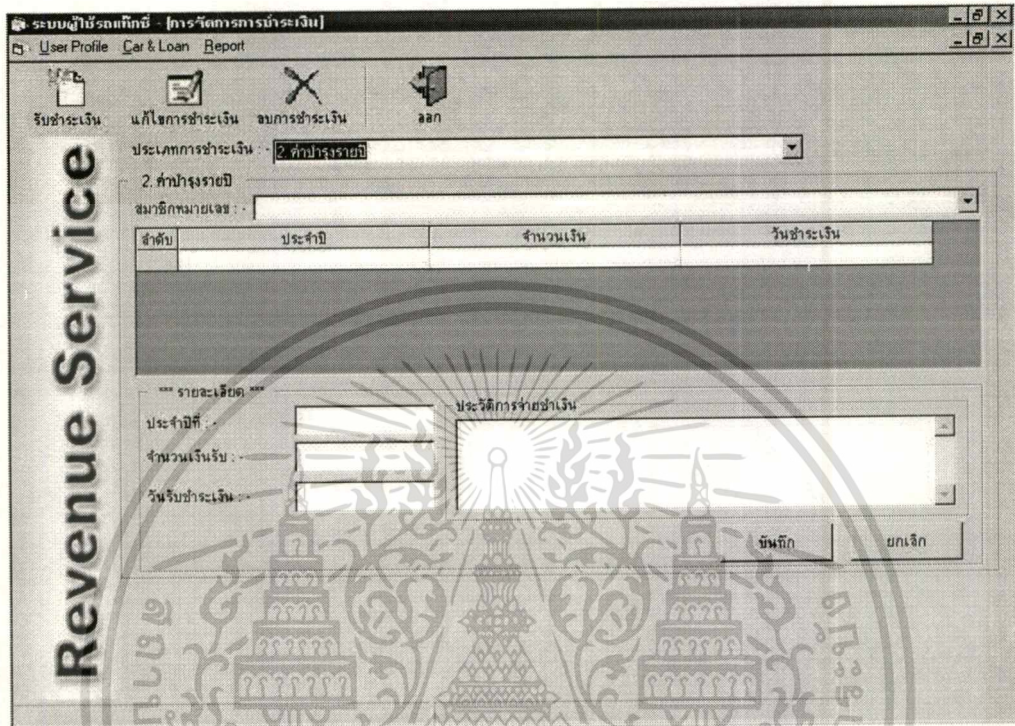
ระบบผู้ใช้รถแท็กซี่ - [การจัดการการชำระเงิน]

User Profile Car & Loan Report

รับชำระเงิน แก้ไขการชำระเงิน ลบการชำระเงิน ออก

Revenue Service

ประเภทการชำระเงิน : - 2. ค่าบำรุงรายปี

2. ค่าบำรุงรายปี

สมาชิกหมายเลข : -

| ลำดับ | ประจำปี | จำนวนเงิน | วันชำระเงิน |
|---|---|---|---|
| | | | |

*** รายละเอียด ***

ประจำปีที่ : -

จำนวนเงินรับ : -

วันรับชำระเงิน : -

ประวัติการจ่ายชำระเงิน

บันทึก ยกเลิก